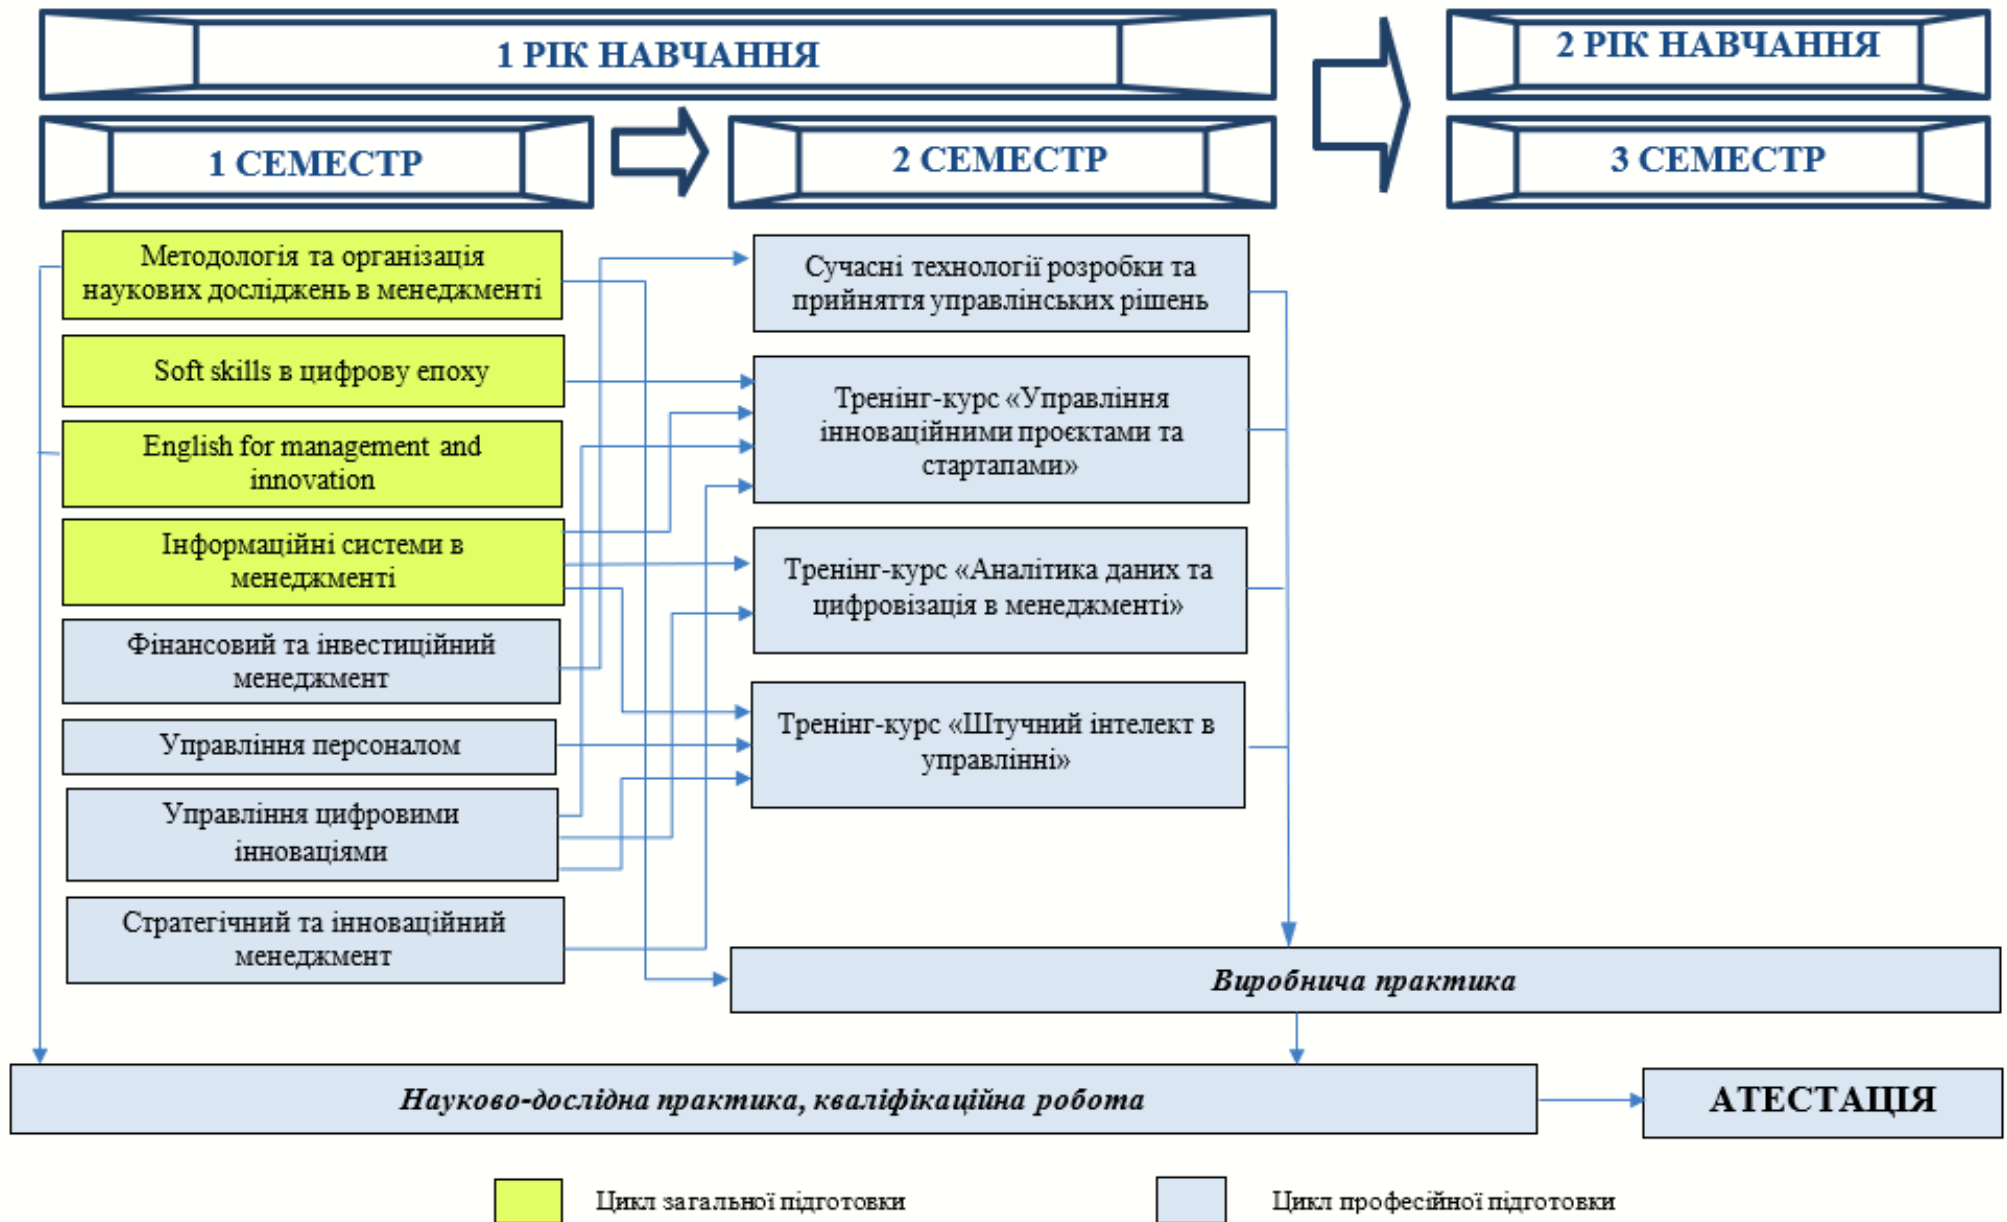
1 РІК НАВЧАННЯ

2 РІК НАВЧАННЯ

1 СЕМЕСТР

2 СЕМЕСТР

3 СЕМЕСТР

Методологія та організація наукових досліджень в менеджменті

Soft skills в цифрову епоху

English for management and innovation

Інформаційні системи в менеджменті

Фінансовий та інвестиційний менеджмент

Управління персоналом

Управління цифровими інноваціями

Стратегічний та інноваційний менеджмент

Сучасні технології розробки та прийняття управлінських рішень

Тренінг-курс «Управління інноваційними проєктами та стартапами»

Тренінг-курс «Аналітика даних та цифровізація в менеджменті»

Тренінг-курс «Штучний інтелект в управлінні»

Виробнича практика

Науково-дослідна практика, кваліфікаційна робота

АТЕСТАЦІЯ

Цикл загальної підготовки

Цикл професійної підготовки